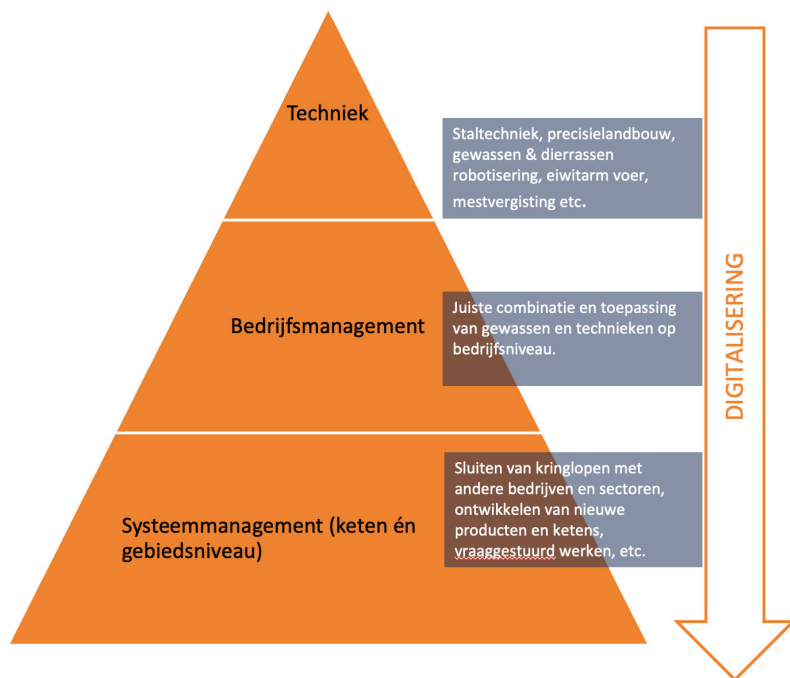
Techniek

Staltechniek, precisielandbouw, gewassen & dierrassen robotisering, eiwitarm voer, mestvergisting etc.

Bedrijfsmanagement

Juiste combinatie en toepassing van gewassen en technieken op bedrijfsniveau.

Systeemmanagement (keten én gebiedsniveau)

Sluiten van kringlopen met andere bedrijven en sectoren, ontwikkelen van nieuwe producten en ketens, vraaggestuurd werken, etc.

DIGITALISERING